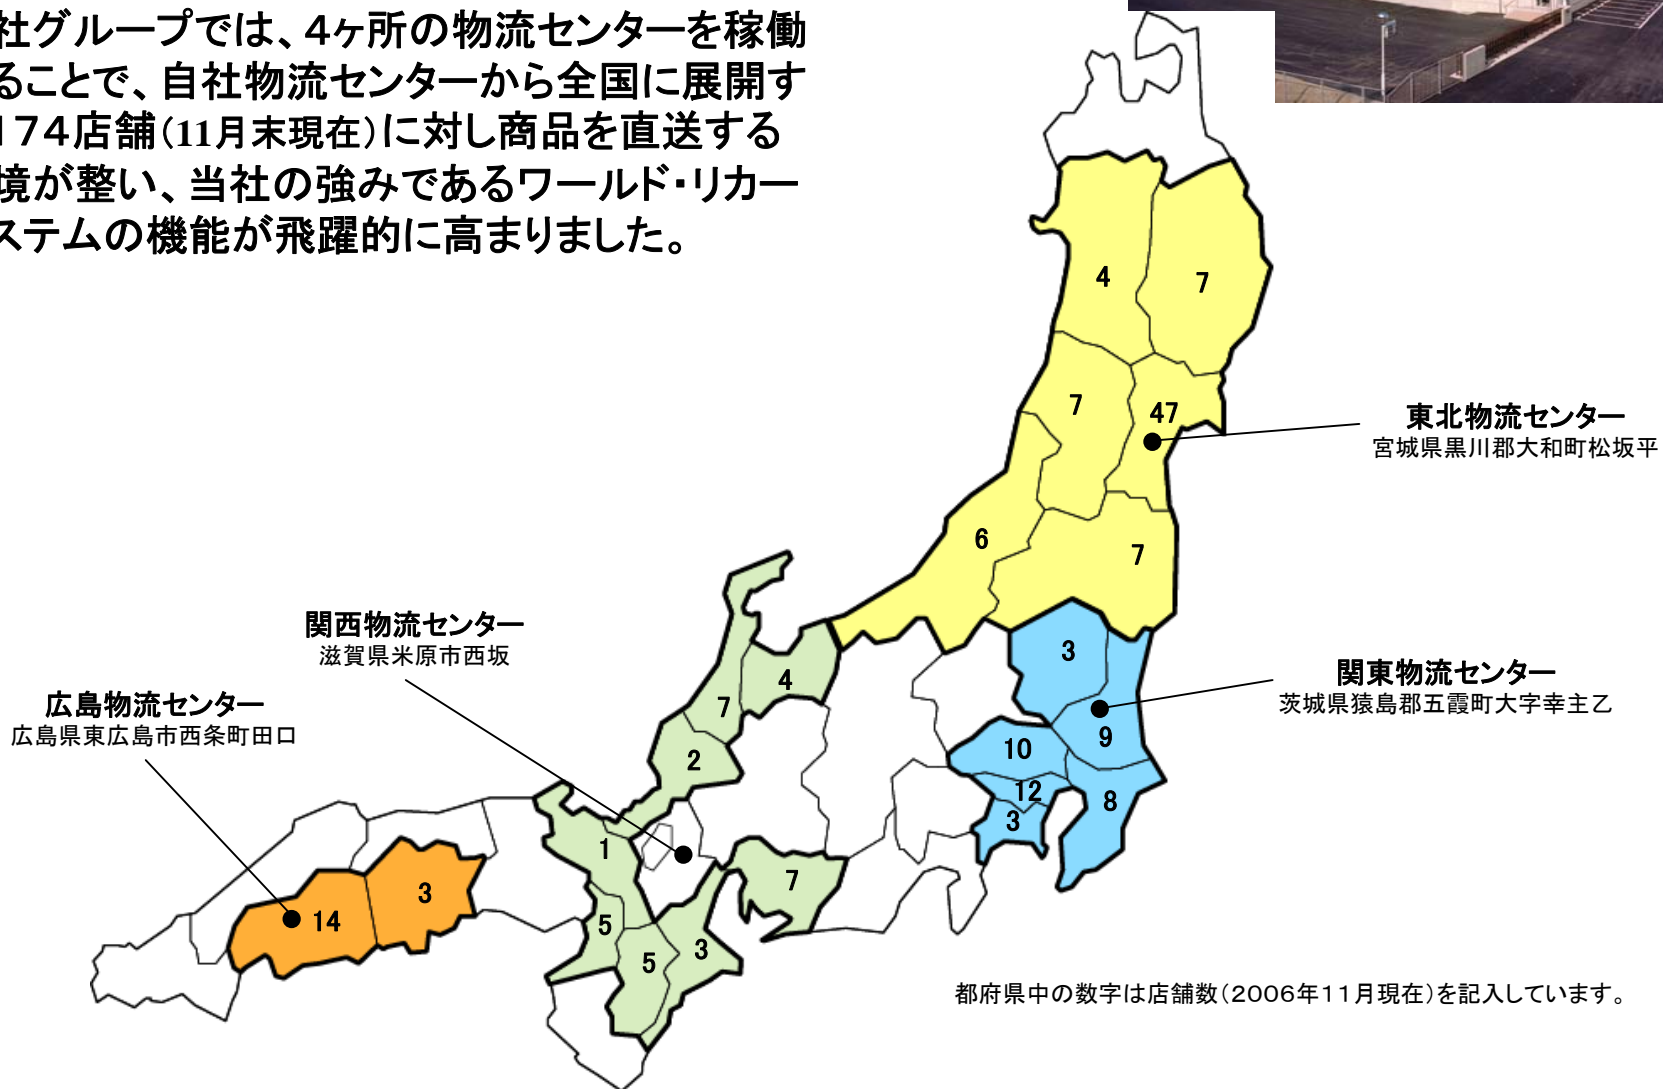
社グループでは、4ヶ所の物流センターを稼働ることで、自社物流センターから全国に展開す174店舗(11月末現在)に対し商品を直送する境が整い、当社の強みであるワールド・リカーステムの機能が飛躍的に高まりました。

4
7
7
47
東北物流センター
宮城県黒川郡大和町松坂平
6
7
関西物流センター
滋賀県米原市西坂
4
7
広島物流センター
広島県東広島市西条町田口
2
3
関東物流センター
茨城県猿島郡五霞町大字幸主乙
9
10
12
8
3
1
7
3
14
5
5
3

都府県中の数字は店舗数(2006年11月現在)を記入しています。